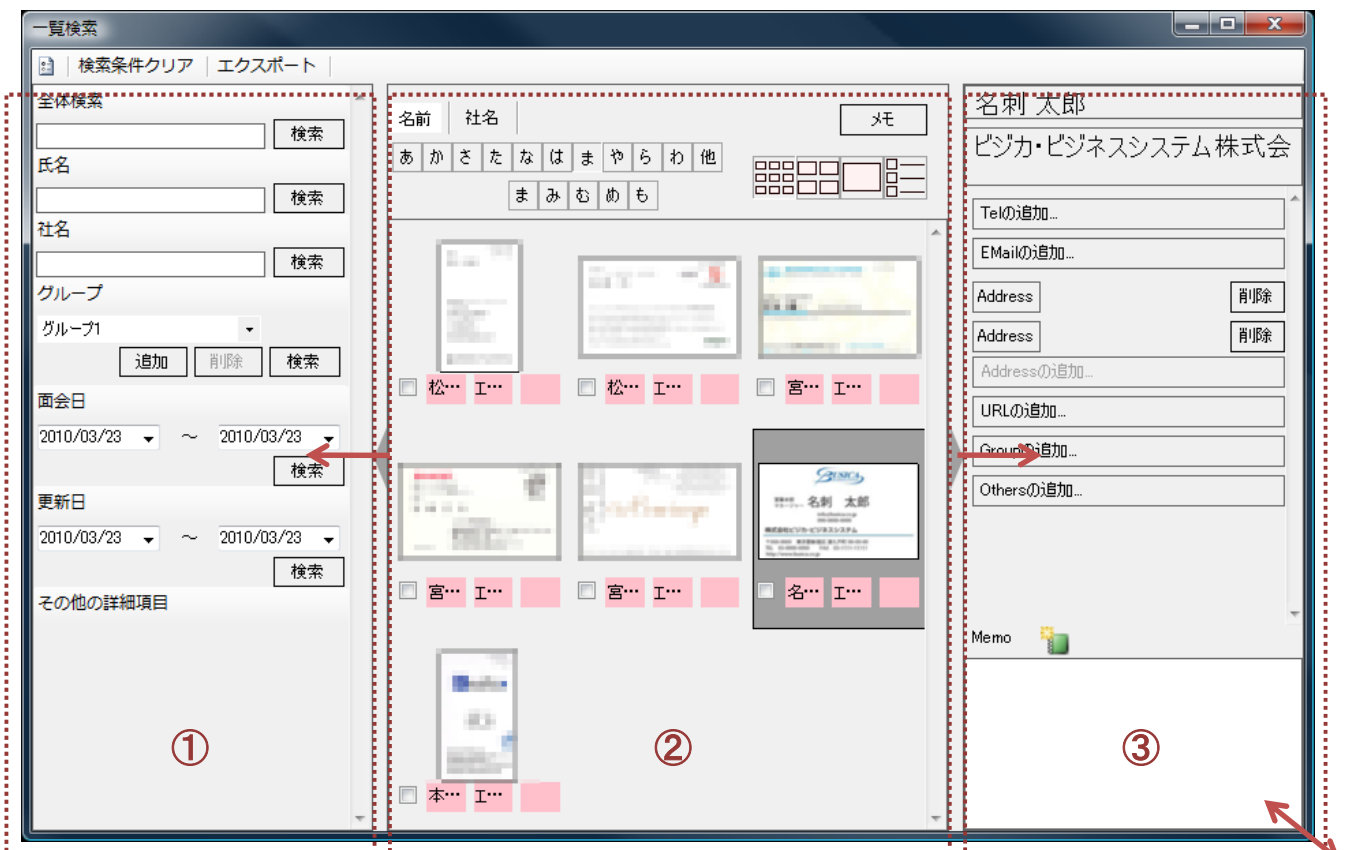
一覧検索

検索条件クリア | エクスポート

全体検索
検索
氏名
検索
社名
検索
グループ
グループ1
追加 削除 検索
面会日
2010/03/23 ～ 2010/03/23
検索
更新日
2010/03/23 ～ 2010/03/23
検索
その他の詳細項目

①

名前 社名
メモ
あ か さ た な は ま や ら わ 他
ま み む め も

松… エ…
松… エ…
宮… エ…
宮… エ…
宮… エ…
名… エ…
本… エ…

名刺 太郎

②

名刺 太郎
ビジカ・ビジネスシステム株式会

Telの追加...
EMailの追加...
Address 削除
Address 削除
Addressの追加...
URLの追加...
Groupの追加...
Othersの追加...
Memo

③